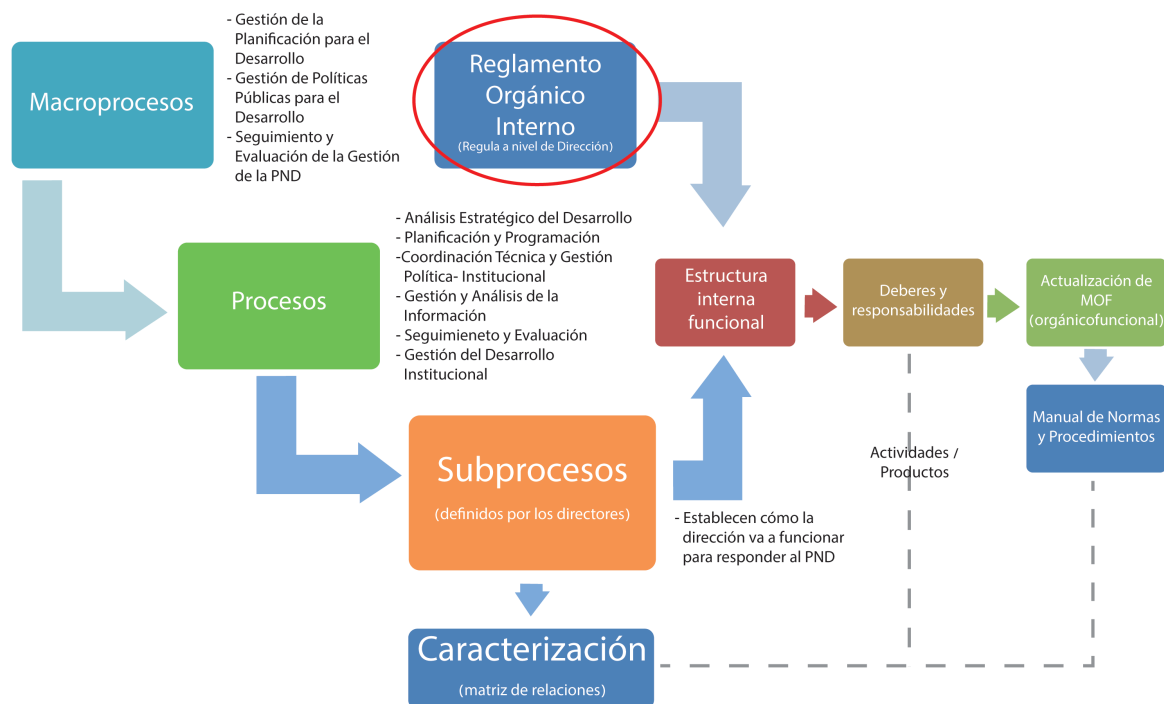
Macroprocesos

- Gestión de la Planificación para el Desarrollo
- Gestión de Políticas Públicas para el Desarrollo
- Seguimiento y Evaluación de la Gestión de la PND

Reglamento Orgánico Interno
(Regula a nivel de Dirección)

Procesos

- Análisis Estratégico del Desarrollo
- Planificación y Programación
-Coordinación Técnica y Gestión Política- Institucional
- Gestión y Análisis de la Información
- Seguimieneto y Evaluación
- Gestión del Desarrollo Institucional

Estructura interna funcional

Deberes y responsabilidades

Actualización de MOF (orgánicofuncional)

Manual de Normas y Procedimientos

Actividades / Productos

Subprocesos
(definidos por los directores)

- Establecen cómo la dirección va a funcionar para responder al PND

Caracterización
(matriz de relaciones)